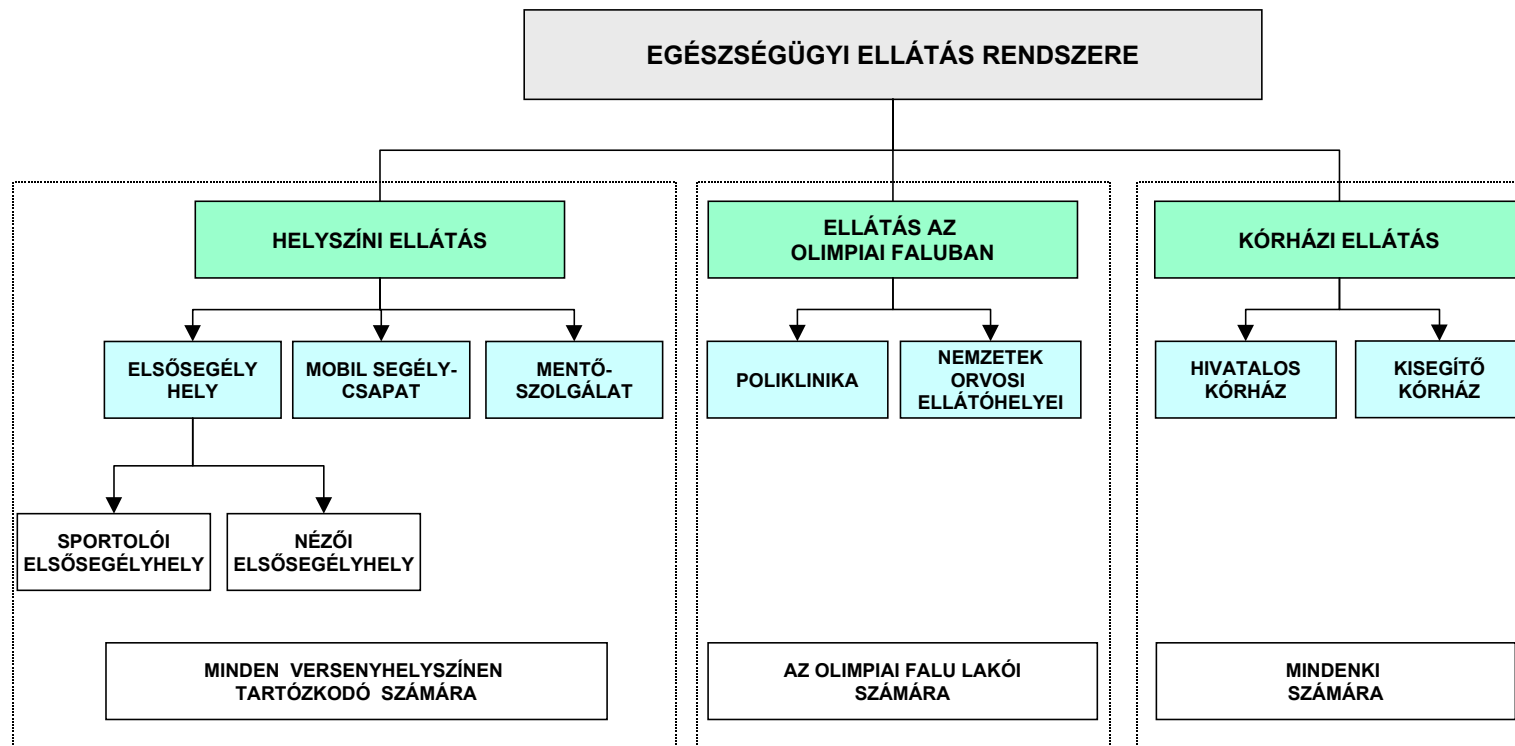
EGÉSZSÉGÜGYI ELLÁTÁS RENDSZERE

HELYSZÍNI ELLÁTÁS

ELSŐSEGÉLY HELY

MOBIL SEGÉLY-CSAPAT

MENTŐ-SZOLGÁLAT

SPORTOLÓI ELSŐSEGÉLYHELY

NÉZŐI ELSŐSEGÉLYHELY

MINDEN VERSENYHELYSZÍNEN TARTÓZKODÓ SZÁMÁRA

ELLÁTÁS AZ OLIMPIAI FALUBAN

POLIKLINIKA

NEMZETEK ORVOSI ELLÁTÓHELYEI

AZ OLIMPIAI FALU LAKÓI SZÁMÁRA

KÓRHÁZI ELLÁTÁS

HIVATALOS KÓRHÁZ

KISEGÍTŐ KÓRHÁZ

MINDENKI SZÁMÁRA